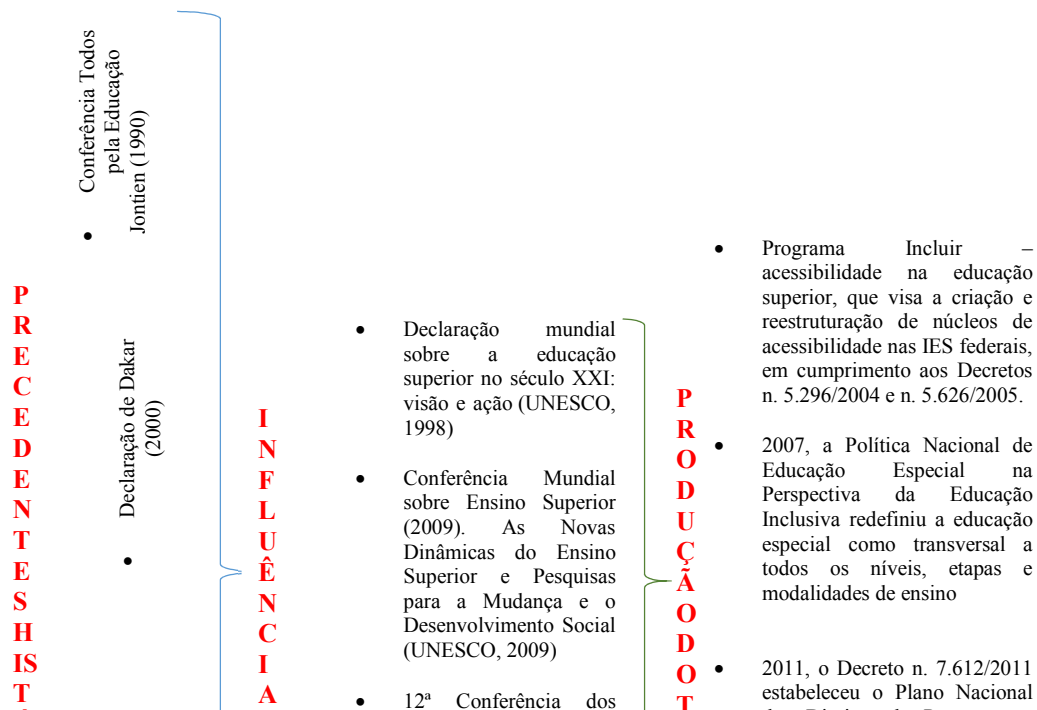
P
R
E
C
E
D
E
N
T
E
S
H
IS
T

• Conferência Todos pela Educação Jontien (1990)

• Declaração de Dakar (2000)

I
N
F
L
U
Ê
N
C
I
A

• Declaração mundial sobre a educação superior no século XXI: visão e ação (UNESCO, 1998)

• Conferência Mundial sobre Ensino Superior (2009). As Novas Dinâmicas do Ensino Superior e Pesquisas para a Mudança e o Desenvolvimento Social (UNESCO, 2009)

• 12ª Conferência dos

P
R
O
D
U
Ç
Ã
O
D
O
T

• Programa Incluir – acessibilidade na educação superior, que visa a criação e reestruturação de núcleos de acessibilidade nas IES federais, em cumprimento aos Decretos n. 5.296/2004 e n. 5.626/2005.

• 2007, a Política Nacional de Educação Especial na Perspectiva da Educação Inclusiva redefiniu a educação especial como transversal a todos os níveis, etapas e modalidades de ensino

• 2011, o Decreto n. 7.612/2011 estabeleceu o Plano Nacional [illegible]